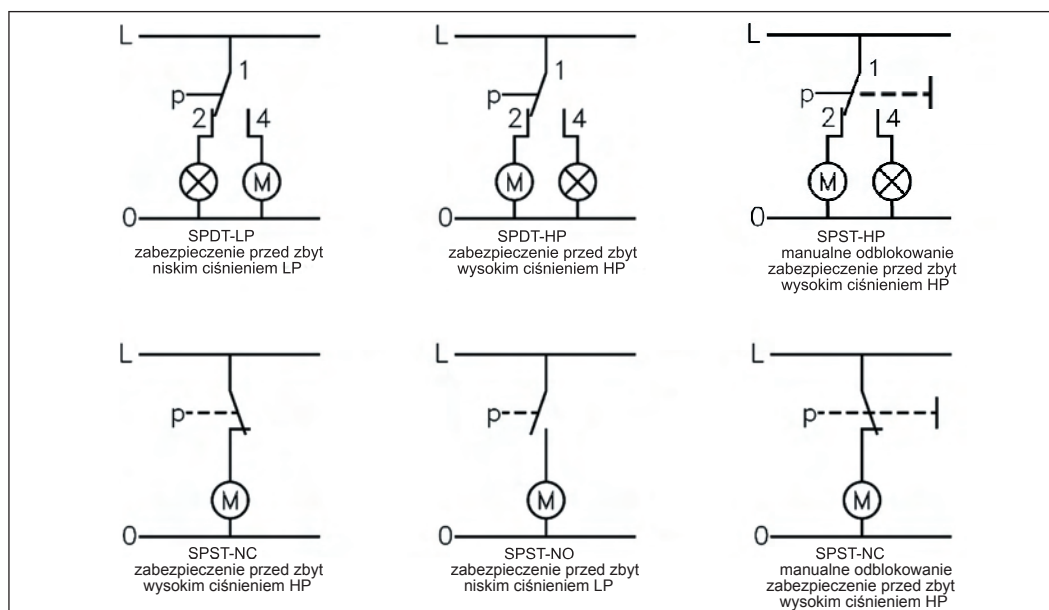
L
1
p
2
4
M
0
SPDT-LP
zabezpieczenie przed zbyt niskim ciśnieniem LP

L
1
p
2
4
M
0
SPDT-HP
zabezpieczenie przed zbyt wysokim ciśnieniem HP

L
1
p
2
4
M
0
SPST-HP
manualne odblokowanie
zabezpieczenie przed zbyt wysokim ciśnieniem HP

L
p
M
0
SPST-NC
zabezpieczenie przed zbyt wysokim ciśnieniem HP

L
p
M
0
SPST-NO
zabezpieczenie przed zbyt niskim ciśnieniem LP

L
p
M
0
SPST-NC
manualne odblokowanie
zabezpieczenie przed zbyt wysokim ciśnieniem HP